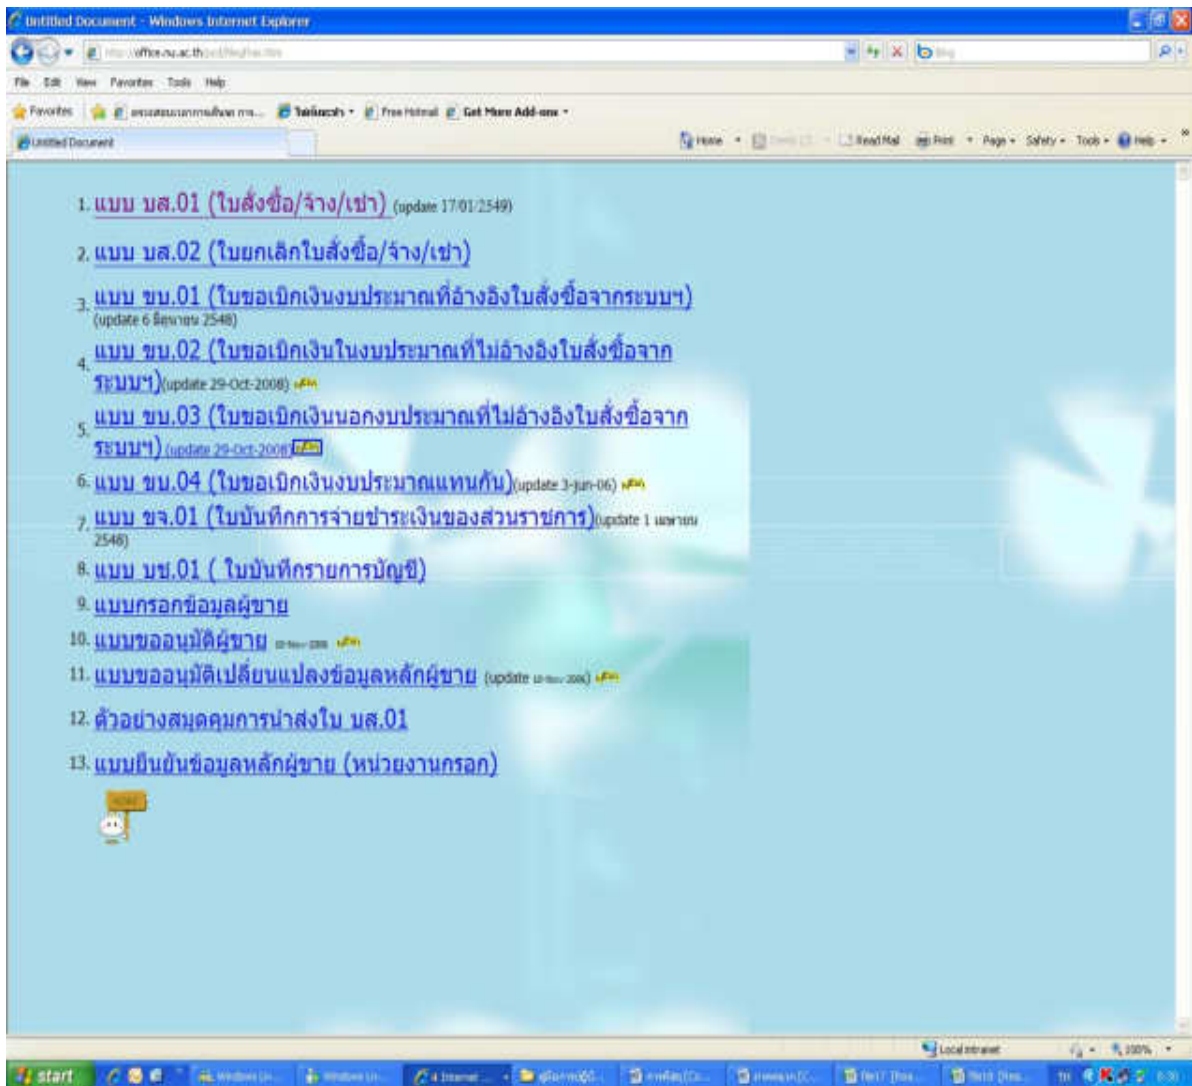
Untitled Document - Windows Internet Explorer

http://office.nu.ac.th/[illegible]

Bing

File Edit View Favorites Tools Help

Favorites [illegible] Free Hotmail Get More Add-ons

Untitled Document

Home Feeds Read Mail Print Page Safety Tools Help

1. แบบ บส.01 (ใบสั่งซื้อ/จ้าง/เช่า) (update 17/01/2549)

2. แบบ บส.02 (ใบยกเลิกใบสั่งซื้อ/จ้าง/เช่า)

3. แบบ ขบ.01 (ใบขอเบิกเงินงบประมาณที่อ้างอิงใบสั่งซื้อจากระบบฯ) (update 6 มิถุนายน 2548)

4. แบบ ขบ.02 (ใบขอเบิกเงินในงบประมาณที่ไม่อ้างอิงใบสั่งซื้อจากระบบฯ)(update 29-Oct-2008) NEW

5. แบบ ขบ.03 (ใบขอเบิกเงินนอกงบประมาณที่ไม่อ้างอิงใบสั่งซื้อจากระบบฯ) (update 29-Oct-2008) NEW

6. แบบ ขบ.04 (ใบขอเบิกเงินงบประมาณแทนกัน)(update 3-jun-06) NEW

7. แบบ ขจ.01 (ใบบันทึกการจ่ายชำระเงินของส่วนราชการ)(update 1 เมษายน 2548)

8. แบบ บช.01 ( ใบบันทึกรายการบัญชี)

9. แบบกรอกข้อมูลผู้ขาย

10. แบบขออนุมัติผู้ขาย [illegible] NEW

11. แบบขออนุมัติเปลี่ยนแปลงข้อมูลหลักผู้ขาย (update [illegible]) NEW

12. ตัวอย่างสมุดคุมการนำส่งใบ บส.01

13. แบบยืนยันข้อมูลหลักผู้ขาย (หน่วยงานกรอก)

Local intranet 100%

start